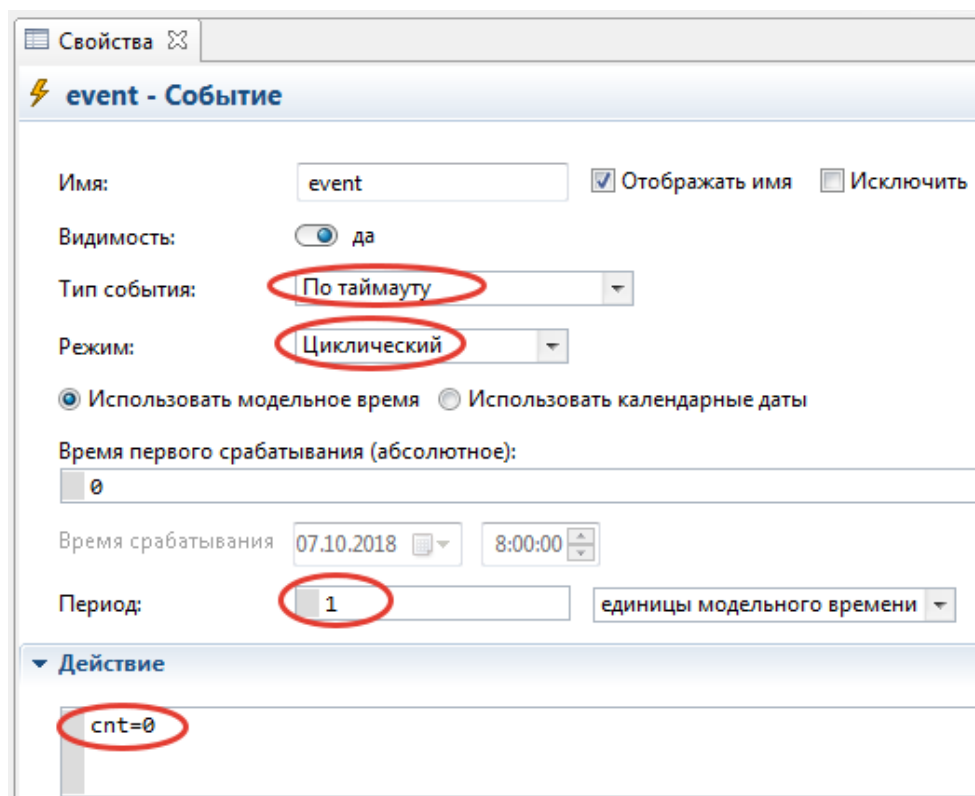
Свойства ☒

event - Событие

Имя: event ☑ Отображать имя ☐ Исключить

Видимость: да

Тип события: По таймауту

Режим: Циклический

◉ Использовать модельное время ○ Использовать календарные даты

Время первого срабатывания (абсолютное):

0

Время срабатывания 07.10.2018 8:00:00

Период: 1 единицы модельного времени

Действие

cnt=0